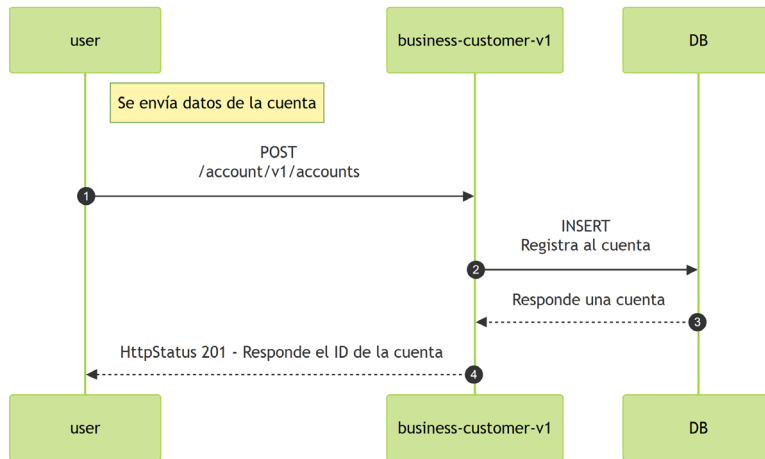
user

business-customer-v1

DB

Se envía datos de la cuenta

POST
/account/v1/accounts

1

INSERT
Registra al cuenta

2

Responde una cuenta

3

HttpStatus 201 - Responde el ID de la cuenta

4

user

business-customer-v1

DB